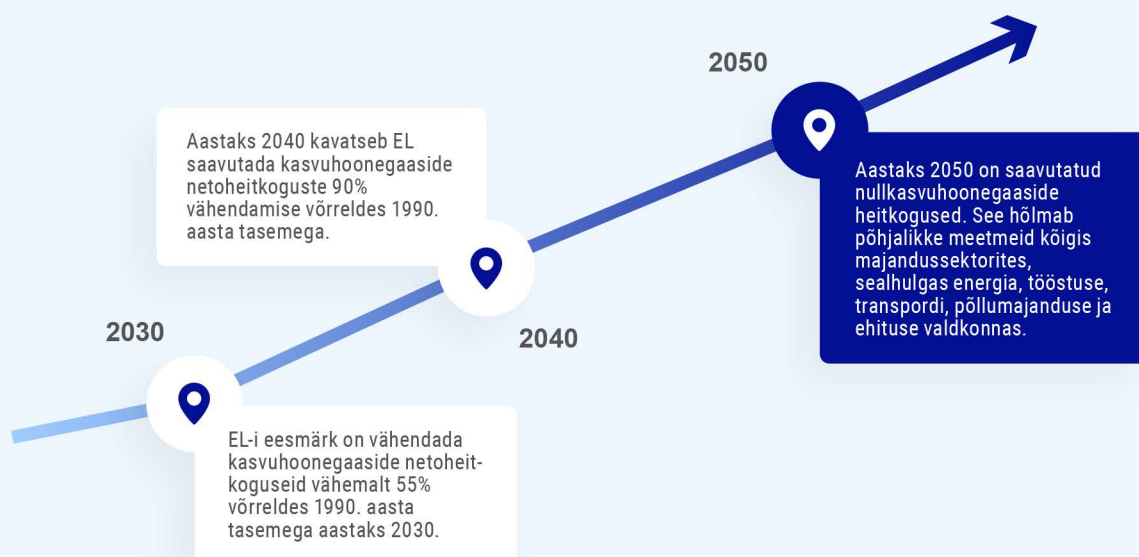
2050

Aastaks 2040 kavatseb EL saavutada kasvuhoonegaaside netoheitkoguste 90% vähendamise võrreldes 1990. aasta tasemega.

Aastaks 2050 on saavutatud nullkasvuhoonegaaside heitkogused. See hõlmab põhjalikke meetmeid kõigis majandussektorites, sealhulgas energia, tööstuse, transpordi, põllumajanduse ja ehituse valdkonnas.

2030

2040

EL-i eesmärk on vähendada kasvuhoonegaaside netoheitkoguseid vähemalt 55% võrreldes 1990. aasta tasemega aastaks 2030.